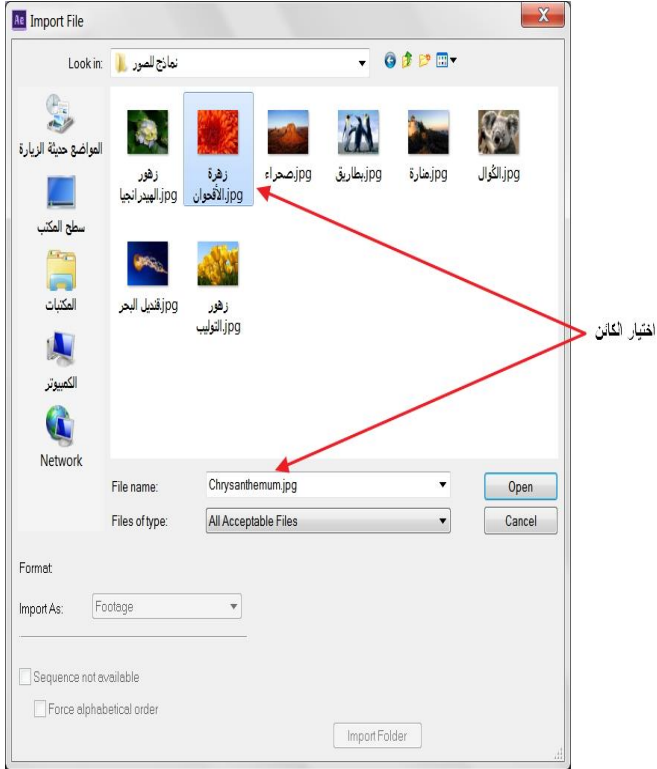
Ae Import File

X

Look in: نماذج للصور

المواضع حديثة الزيارة

سطح المكتب

المكتبات

الكمبيوتر

Network

زهور الهيدرانجيا.jpg

زهرة الأقحوان.jpg

صحراء.jpg

بطاريق.jpg

منارة.jpg

الكوال.jpg

قنديل البحر.jpg

زهور التوليب.jpg

اختيار الكائن

File name: Chrysanthemum.jpg

Open

Files of type: All Acceptable Files

Cancel

Format:

Import As: Footage

Sequence not available

Force alphabetical order

Import Folder